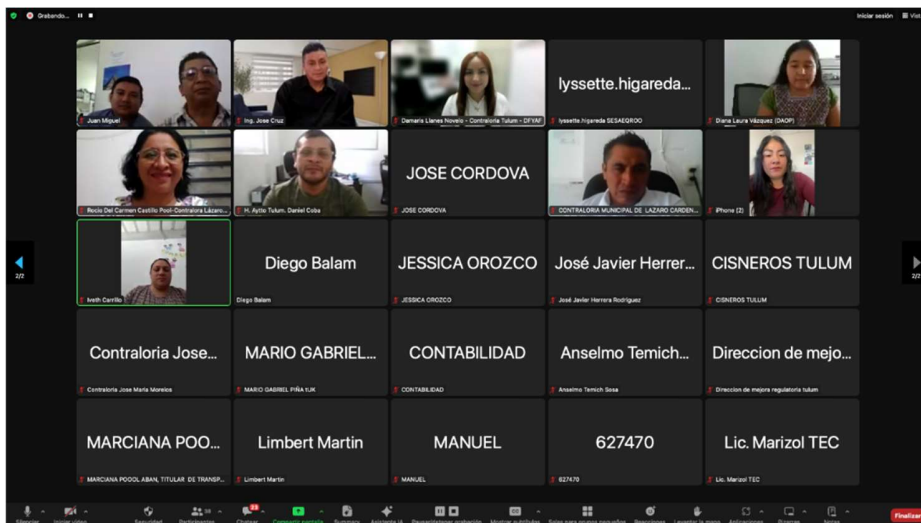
Grabando...

Iniciar sesión

Juan Miguel

Ing. Jose Cruz

Damaris Llanes Novelo - Contraloria Tulum - DFYAF

lyssette.higareda...

lyssette.higareda SESAEQROO

Diana Laura Vázquez (DAOP)

Rocío Del Carmen Castillo Pool-Contralora Lázaro...

H. Aytto Tulum. Daniel Coba

JOSE CORDOVA

JOSE CORDOVA

CONTRALORIA MUNICIPAL DE LAZARO CARDEN...

iPhone (2)

2/2

Iveth Carrillo

Diego Balam

Diego Balam

JESSICA OROZCO

JESSICA OROZCO

José Javier Herrer...

José Javier Herrera Rodriguez

CISNEROS TULUM

CISNEROS TULUM

2/2

Contraloria Jose...

Contraloria Jose Maria Morelos

MARIO GABRIEL...

MARIO GABRIEL PIÑA YUK

CONTABILIDAD

CONTABILIDAD

Anselmo Temich...

Anselmo Temich Sosa

Direccion de mejo...

Direccion de mejora regulatoria tulum

MARCIANA POO...

MARCIANA POOL ABAN, TITULAR DE TRANSP...

Limbert Martin

Limbert Martin

MANUEL

MANUEL

627470

627470

Lic. Marizol TEC

Lic. Marizol TEC

Silenciar Iniciar video Seguridad Participantes Chatear Compartir pantalla Summary Asistente IA Pausar/detener grabación Mostrar subtítulos Salas para grupos pequeños Reacciones Levantar la mano Aplicaciones Pizarras Notas Finalizar